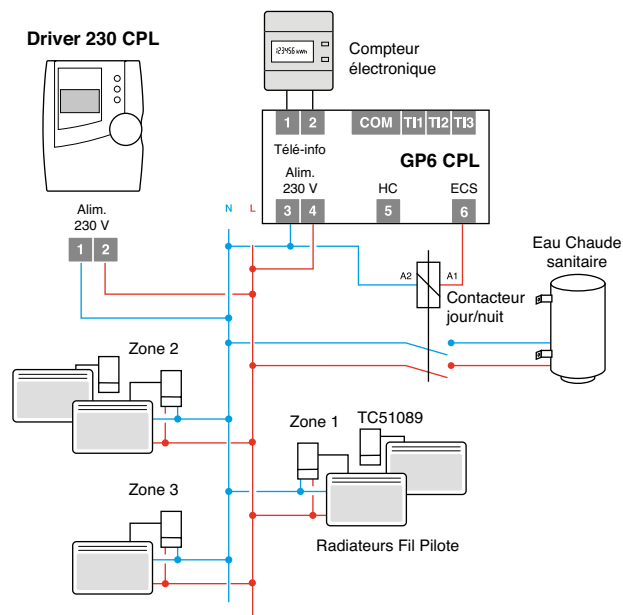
Driver 230 CPL

123456 kWh

Compteur électronique

1 2 COM TI1 TI2 TI3

Télé-info

GP6 CPL

Alim. 230 V

HC

ECS

3 4 5 6

Alim. 230 V

1 2

N L

A2 A1

Eau Chaude sanitaire

Contacteur jour/nuit

Zone 2

Zone 1

TC51089

Zone 3

Radiateurs Fil Pilote